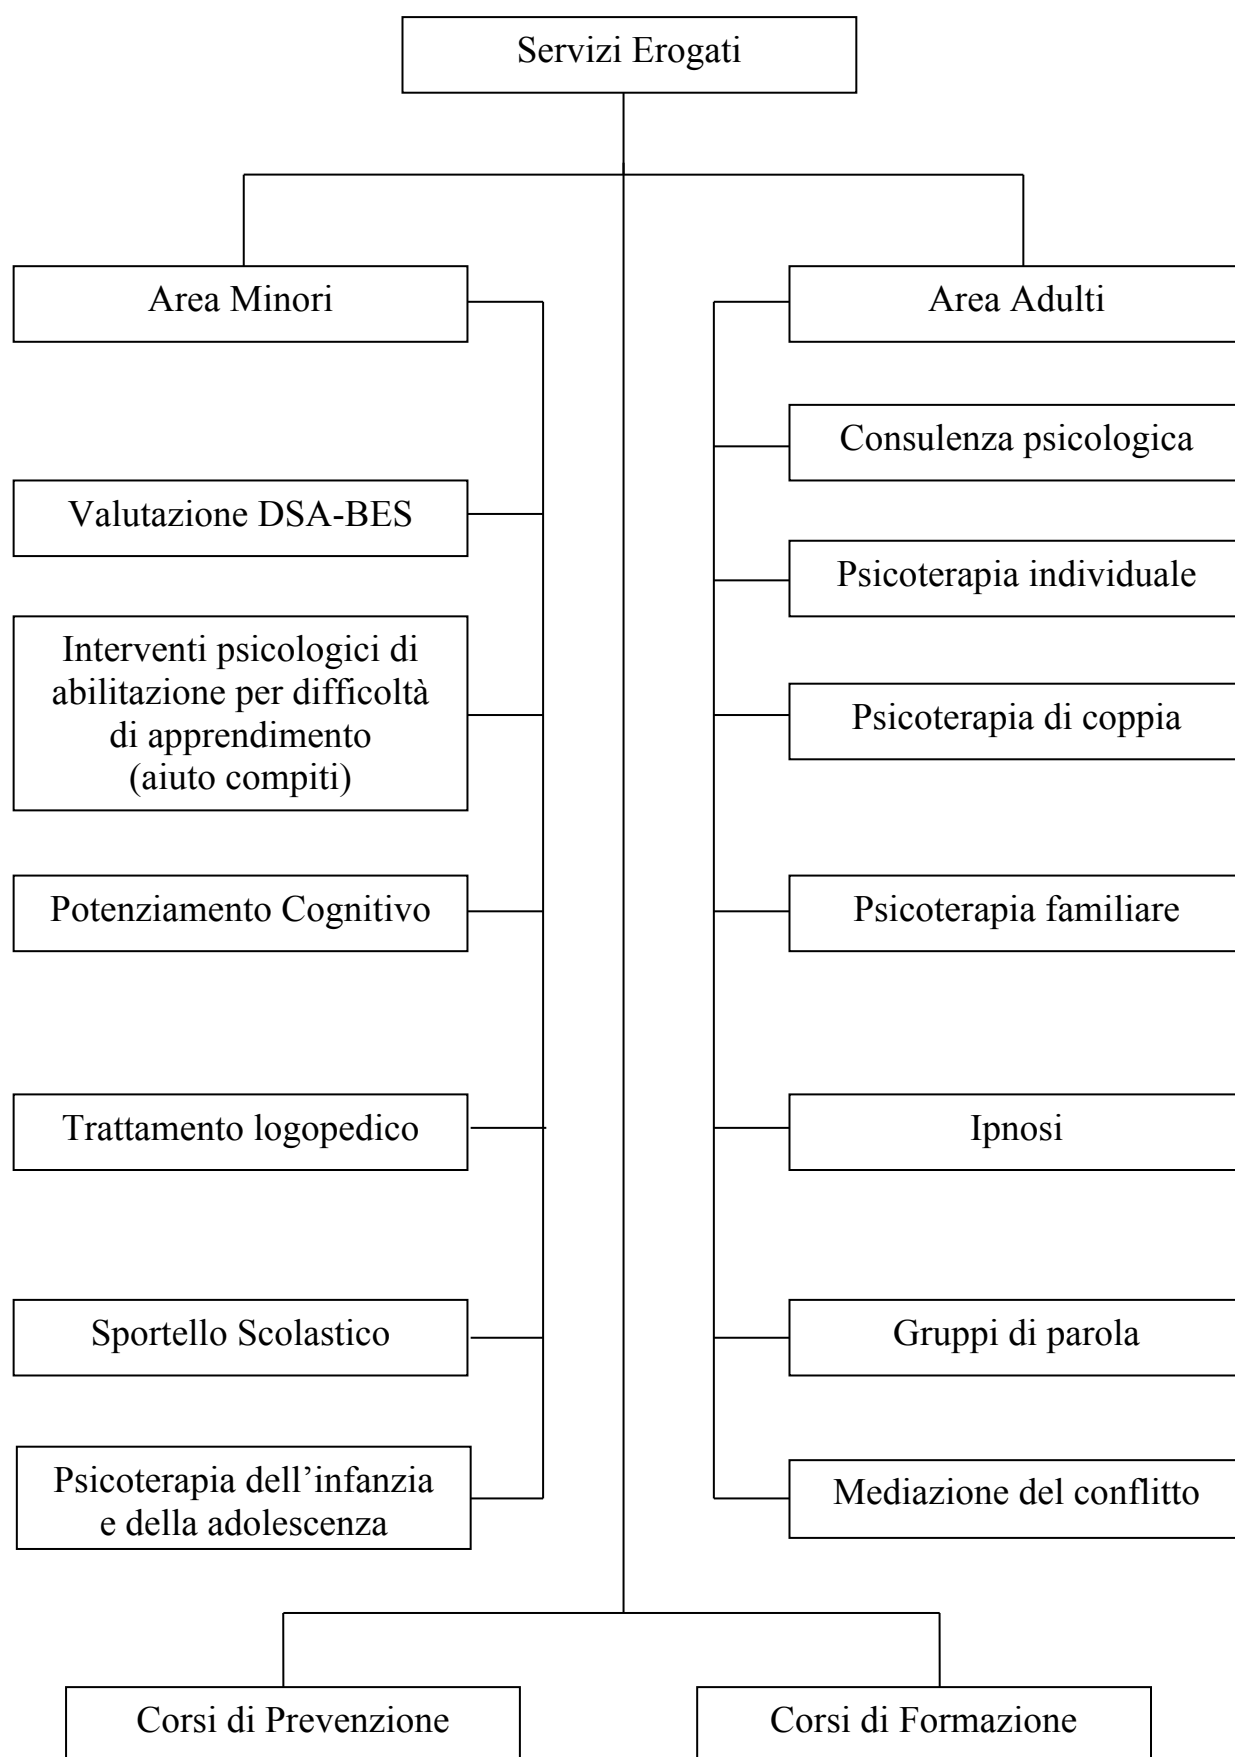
Servizi Erogati

Area Minori

Valutazione DSA-BES

Interventi psicologici di abilitazione per difficoltà di apprendimento (aiuto compiti)

Potenziamento Cognitivo

Trattamento logopedico

Sportello Scolastico

Psicoterapia dell'infanzia e della adolescenza

Area Adulti

Consulenza psicologica

Psicoterapia individuale

Psicoterapia di coppia

Psicoterapia familiare

Ipnosi

Gruppi di parola

Mediazione del conflitto

Corsi di Prevenzione

Corsi di Formazione